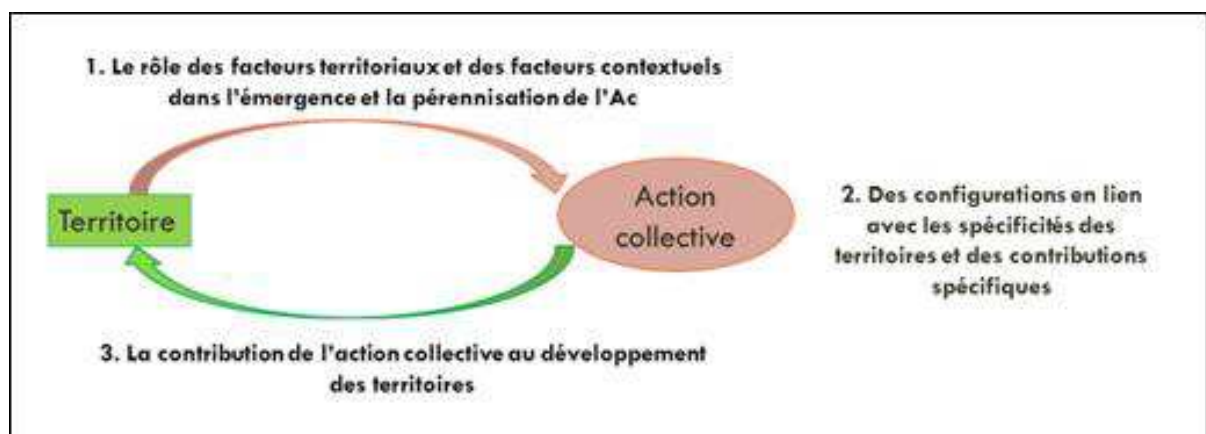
1. Le rôle des facteurs territoriaux et des facteurs contextuels dans l'émergence et la pérennisation de l'Ac

Territoire

Action collective

2. Des configurations en lien avec les spécificités des territoires et des contributions spécifiques

3. La contribution de l'action collective au développement des territoires